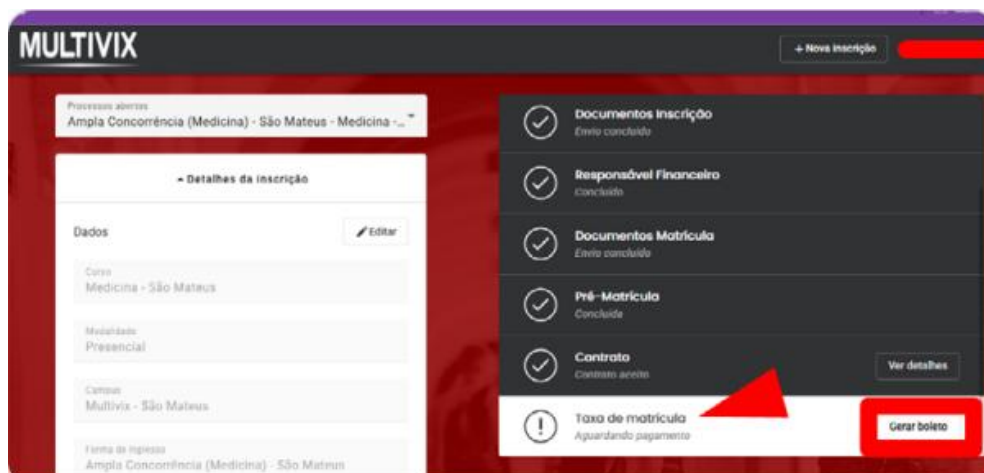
MULTIVIX

+ Nova inscrição

Processos abertos
Ampla Concorrência (Medicina) - São Mateus - Medicina -...

- Detalhes da inscrição

Dados

Editar

Curso
Medicina - São Mateus

Modalidade
Presencial

Campus
Multivix - São Mateus

Forma de ingresso
Ampla Concorrência (Medicina) - São Mateus

Documentos Inscrição
Envio concluído

Responsável Financeiro
Concluído

Documentos Matrícula
Envio concluído

Pré-Matrícula
Concluída

Contrato
Contrato aceito

Ver detalhes

Taxa de matrícula
Aguardando pagamento

Gerar boleto